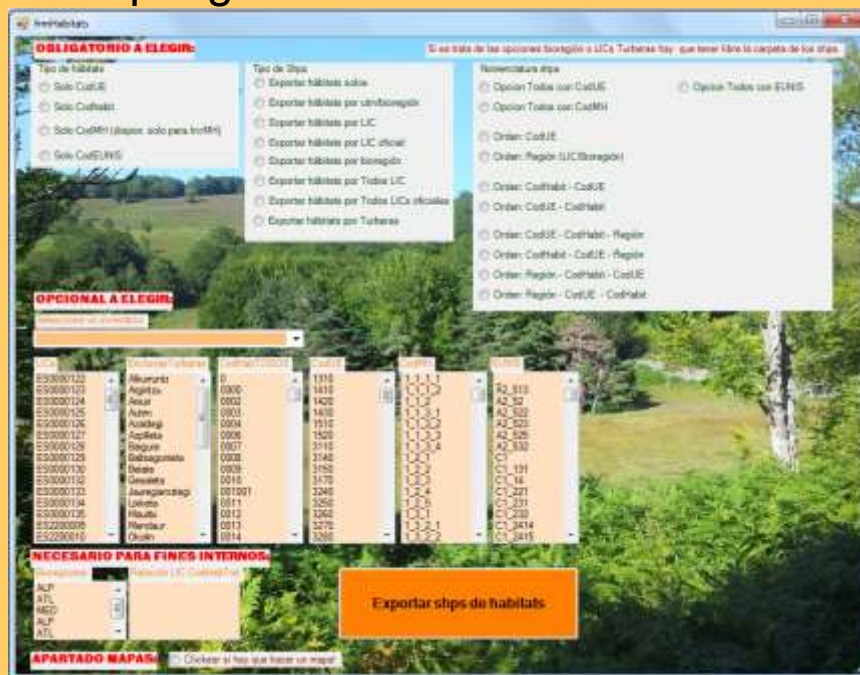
frmHabitats

OBLIGATORIO A ELEGIR:

Si se trata de las opciones bioregión o LICs Turberas hay que tener libre la carpeta de los shps.

Tipo de hábitats
Solo CodUE
Solo CodHabit
Solo CodMH (dispon. solo para hmMH)
Solo CodEUNIS

Tipo de Shps
Exportar hábitats solos
Exportar hábitats por utm/bioregión
Exportar hábitats por LIC
Exportar hábitats por LIC oficial
Exportar hábitats por bioregión
Exportar hábitats por Todos LIC
Exportar hábitats por Todos LICs oficiales
Exportar hábitats por Turberas

Nomenclatura shps
Opcion Todos con CodUE
Opcion Todos con CodMH
Opcion Todos con EUNIS
Orden: CodUE
Orden: Región (LIC/bioregión)
Orden: CodHabit - CodUE
Orden: CodUE - CodHabit
Orden: CodUE - CodHabit - Región
Orden: CodHabit - CodUE - Región
Orden: Región - CodHabit - CodUE
Orden: Región - CodUE - CodHabit

OPCIONAL A ELEGIR:

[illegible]

| LICs | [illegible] | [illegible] | CodUE | CodMH | EUNIS |
|---|---|---|---|---|---|
| ES0000122 | Alkurruntz | 0 | 1310 | 1_1_1_1 | A2_513 |
| ES0000123 | Aralar | 0000 | 1410 | 1_1_1_2 | A2_52 |
| ES0000124 | Araiz | 0002 | 1420 | 1_1_2 | A2_522 |
| ES0000125 | Aztén | 0003 | 1430 | 1_1_3_1 | A2_523 |
| ES0000126 | Azadiegi | 0004 | 1510 | 1_1_3_2 | A2_526 |
| ES0000127 | Azpilleta | 0006 | 1520 | 1_1_3_3 | A2_532 |
| ES0000128 | Belgure | 0007 | 3110 | 1_1_3_4 | C1 |
| ES0000129 | Baltsagorrieta | 0008 | 3140 | 1_2_1 | C1_131 |
| ES0000130 | Belate | 0009 | 3150 | 1_2_2 | C1_14 |
| ES0000132 | Gesaleta | 0010 | 3170 | 1_2_3 | C1_221 |
| ES0000133 | Jaurrigaindegi | 001007 | 3240 | 1_2_4 | C1_231 |
| ES0000134 | Leitzela | 0011 | 3250 | 1_2_5 | C1_233 |
| ES0000135 | Mauta | 0012 | 3260 | 1_3_1 | C1_2414 |
| ES2200009 | Mendaur | 0013 | 3270 | 1_3_2_1 | C1_2415 |
| ES2200010 | Okolin | 0014 | 3280 | 1_3_2_2 | |

NECESARIO PARA FINES INTERNOS:

Bioregiones
ALP
ATL
MED
ALP
ATL

Relación LIC CodHabit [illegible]

Exportar shps de habitats

APARTADO MAPAS:
Chekear si hay que hacer un mapa!